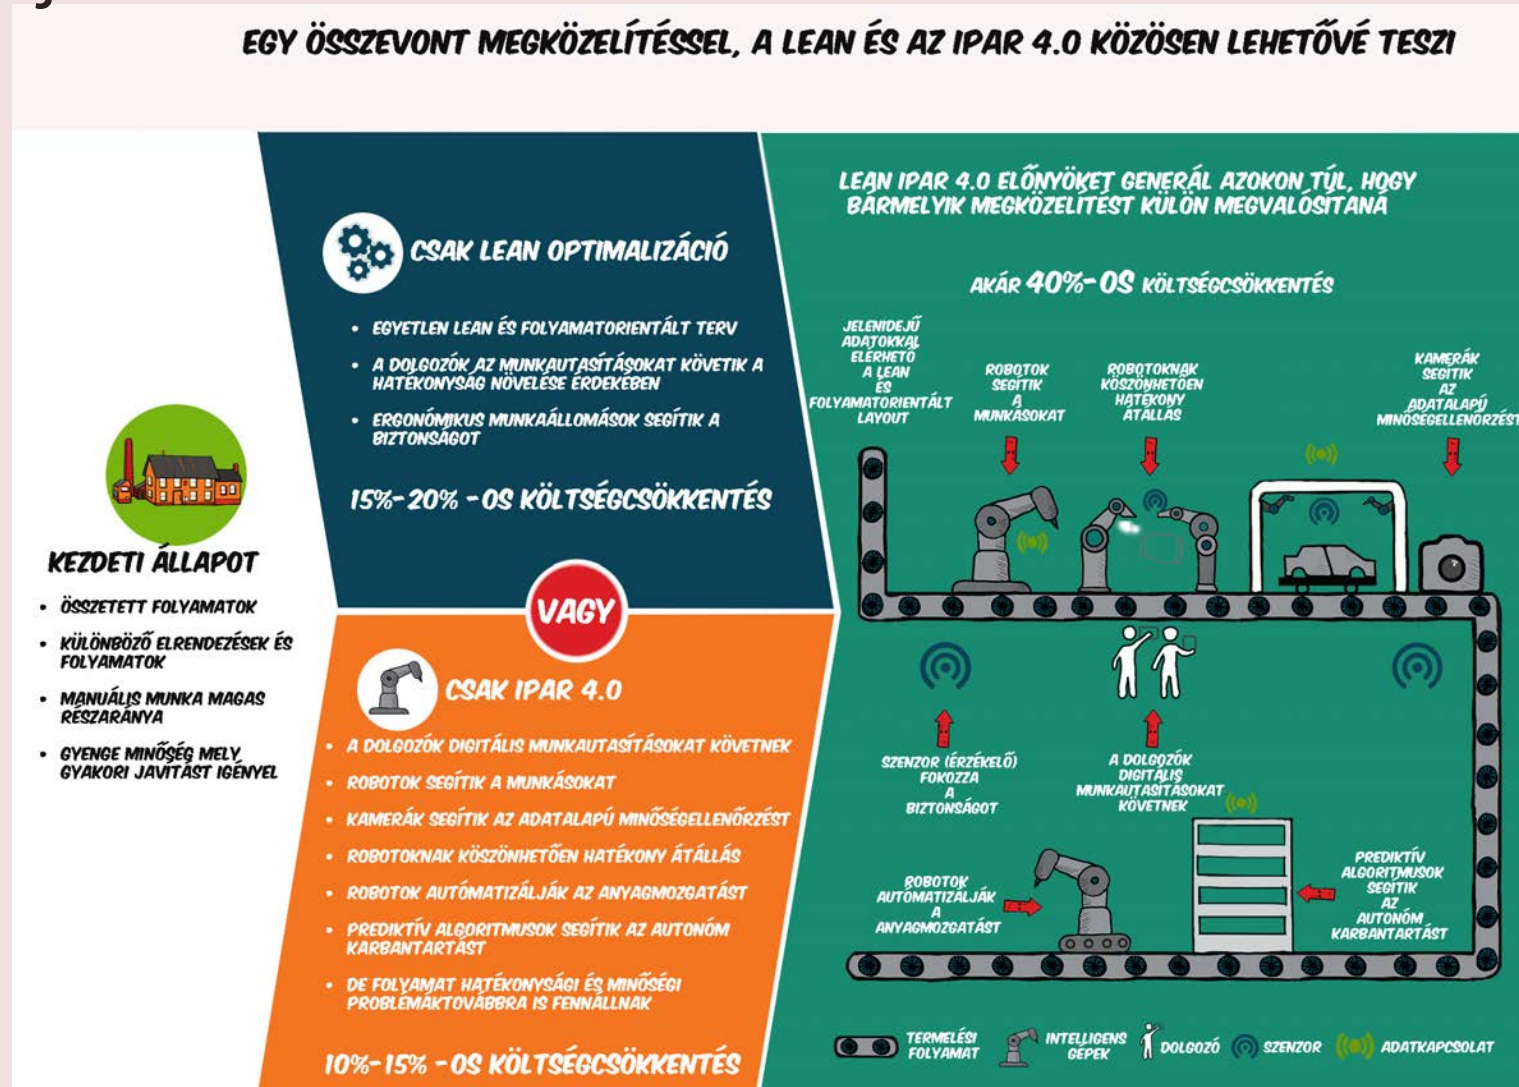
EGY ÖSSZEVONT MEGKÖZELÍTÉSSEL, A LEAN ÉS AZ IPAR 4.0 KÖZÖSEN LEHETŐVÉ TESZI

KEZDETI ÁLLAPOT

- ÖSSZETETT FOLYAMATOK
- KÜLÖNBÖZŐ ELRENDEZÉSEK ÉS FOLYAMATOK
- MANUÁLIS MUNKA MAGAS RÉSZARÁNYA
- GYENGE MINŐSÉG MELY GYAKORI JAVÍTÁST IGÉNYEL

CSAK LEAN OPTIMALIZÁCIÓ

- EGYETLEN LEAN ÉS FOLYAMATORIENTÁLT TERV
- A DOLGOZÓK AZ MUNKAUTASÍTÁSOKAT KÖVETIK A HATÉKONYSÁG NÖVELÉSE ÉRDEKÉBEN
- ERGONÓMIKUS MUNKAÁLLOMÁSOK SEGÍTIK A BIZTONSÁGOT

15%-20% -OS KÖLTSÉGCSÖKKENTÉS

VAGY

CSAK IPAR 4.0

- A DOLGOZÓK DIGITÁLIS MUNKAUTASÍTÁSOKAT KÖVETNEK
- ROBOTOK SEGÍTIK A MUNKÁSOKAT
- KAMERÁK SEGÍTIK AZ ADATALAPÚ MINŐSÉGELLENŐRZÉST
- ROBOTOKNAK KÖSZÖNHETŐEN HATÉKONY ÁTÁLLÁS
- ROBOTOK AUTOMATIZÁLJÁK AZ ANYAGMOZGATÁST
- PREDIKTÍV ALGORITMUSOK SEGÍTIK AZ AUTONÓM KARBANTARTÁST
- DE FOLYAMAT HATÉKONYSÁGI ÉS MINŐSÉGI PROBLÉMÁKTOVÁBBRA IS FENNÁLLNAK

10%-15% -OS KÖLTSÉGCSÖKKENTÉS

LEAN IPAR 4.0 ELŐNYÖKET GENERÁL AZOKON TÚL, HOGY BÁRMELYIK MEGKÖZELÍTÉST KÜLÖN MEGVALÓSÍTANÁ

AKÁR 40%-OS KÖLTSÉGCSÖKKENTÉS

JELENIDEJŰ ADATOKKAL ELÉRHETŐ A LEAN ÉS FOLYAMATORIENTÁLT LAYOUT

ROBOTOK SEGÍTIK A MUNKÁSOKAT

ROBOTOKNAK KÖSZÖNHETŐEN HATÉKONY ÁTÁLLÁS

KAMERÁK SEGÍTIK AZ ADATALAPÚ MINŐSÉGELLENŐRZÉST

SZENZOR (ÉRZÉKELŐ) FOKOZZA A BIZTONSÁGOT

A DOLGOZÓK DIGITÁLIS MUNKAUTASÍTÁSOKAT KÖVETNEK

ROBOTOK AUTOMATIZÁLJÁK A ANYAGMOZGATÁST

PREDIKTÍV ALGORITMUSOK SEGÍTIK AZ AUTONÓM KARBANTARTÁST

TERMELÉSI FOLYAMAT
INTELLIGENS GÉPEK
DOLGOZÓ
SZENZOR
ADATKAPCSOLAT